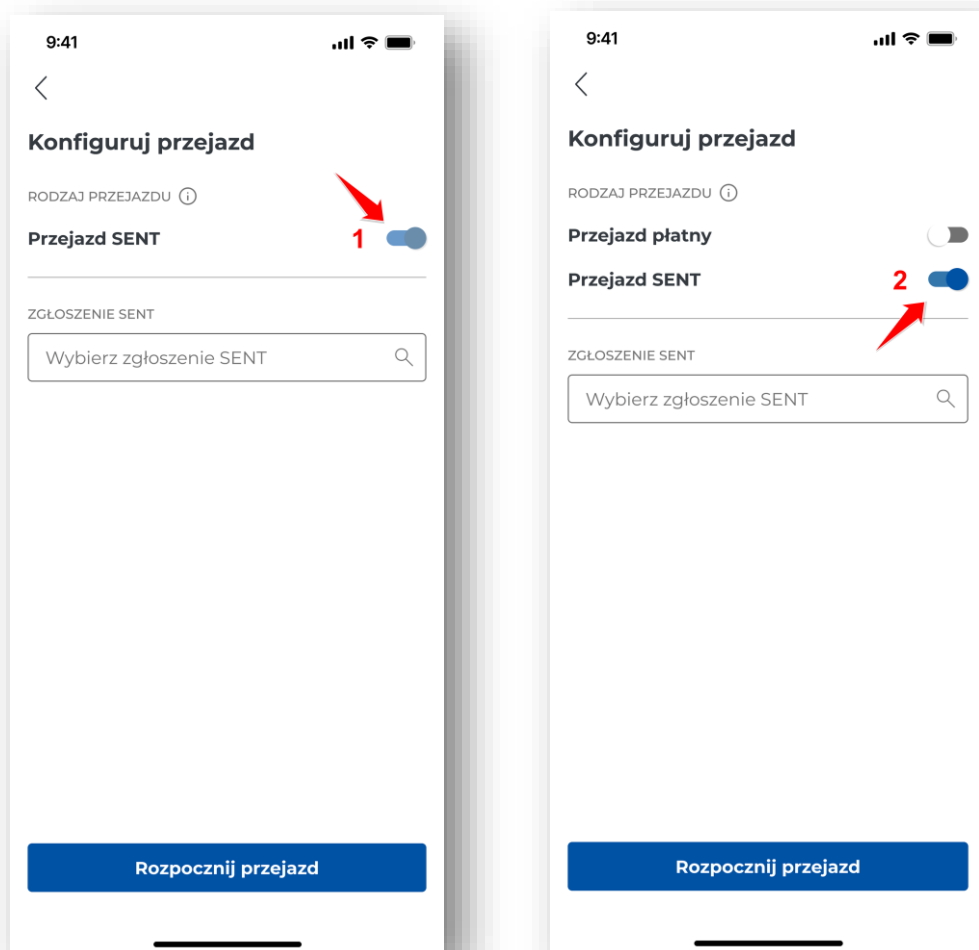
9:41

Konfiguruj przejazd

RODZAJ PRZEJAZDU

Przejazd SENT

1

ZGŁOSZENIE SENT

Wybierz zgłoszenie SENT

Rozpocznij przejazd

9:41

Konfiguruj przejazd

RODZAJ PRZEJAZDU

Przejazd płatny

Przejazd SENT

2

ZGŁOSZENIE SENT

Wybierz zgłoszenie SENT

Rozpocznij przejazd